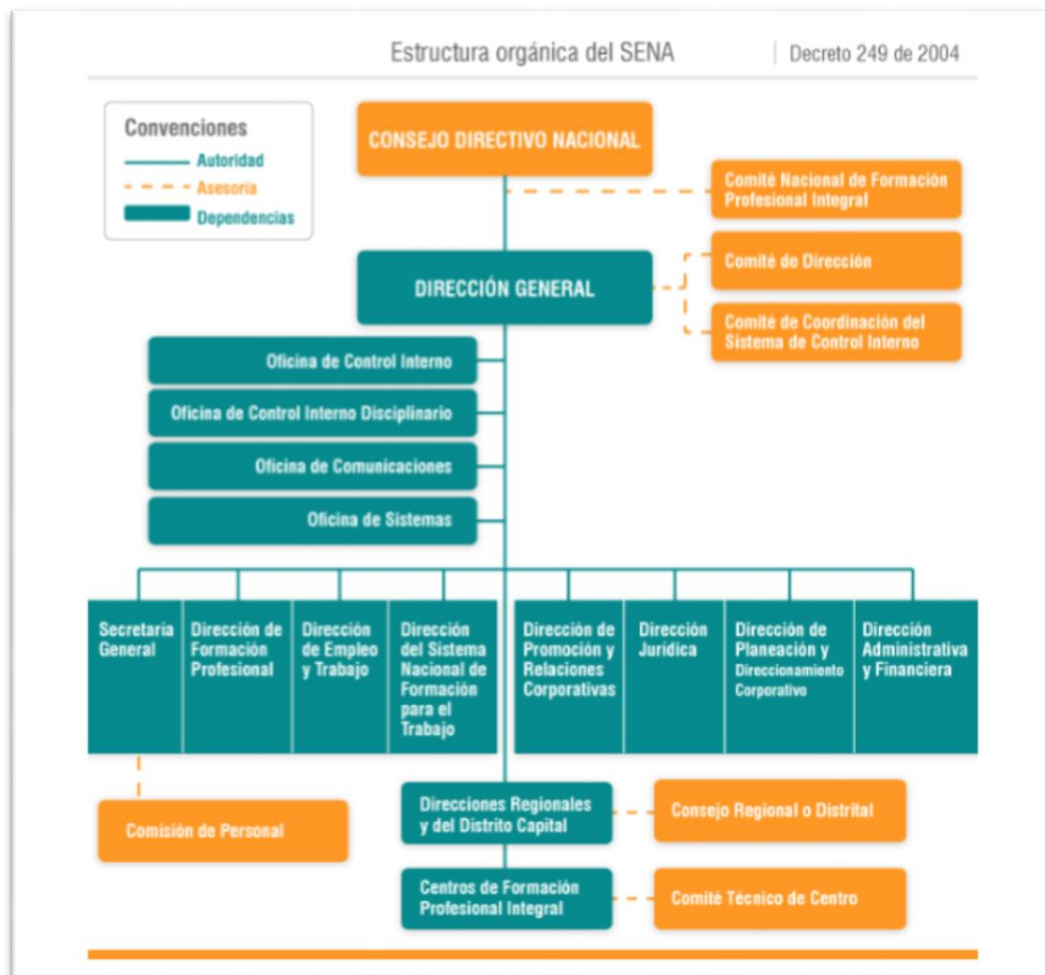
Estructura orgánica del SENA | Decreto 249 de 2004

Convenciones
Autoridad
Asesoría
Dependencias

CONSEJO DIRECTIVO NACIONAL

Comité Nacional de Formación Profesional Integral

DIRECCIÓN GENERAL

Comité de Dirección

Comité de Coordinación del Sistema de Control Interno

Oficina de Control Interno

Oficina de Control Interno Disciplinario

Oficina de Comunicaciones

Oficina de Sistemas

Secretaría General

Dirección de Formación Profesional

Dirección de Empleo y Trabajo

Dirección del Sistema Nacional de Formación para el Trabajo

Dirección de Promoción y Relaciones Corporativas

Dirección Jurídica

Dirección de Planeación y Direccionamiento Corporativo

Dirección Administrativa y Financiera

Comisión de Personal

Direcciones Regionales y del Distrito Capital

Consejo Regional o Distrital

Centros de Formación Profesional Integral

Comité Técnico de Centro